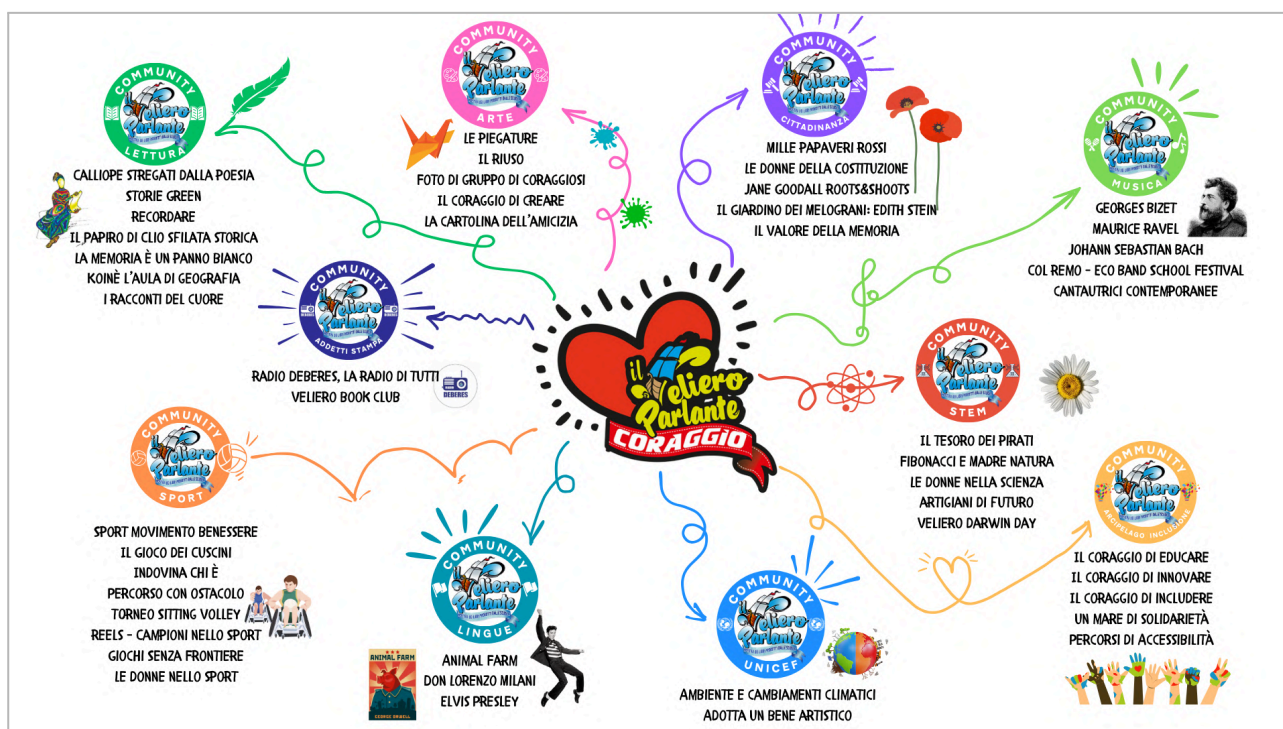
il Veliero Parlante
CORAGGIO

COMMUNITY
il Veliero Parlante
LETTURA

CALLIOPE STREGATI DALLA POESIA
STORIE GREEN
RECORDARE
IL PAPIRO DI CLIO SFILATA STORICA
LA MEMORIA È UN PANNO BIANCO
KOINÈ L'AULA DI GEOGRAFIA
I RACCONTI DEL CUORE

COMMUNITY
il Veliero Parlante
ARTE

LE PIEGATURE
IL RIUSO
FOTO DI GRUPPO DI CORAGGIOSI
IL CORAGGIO DI CREARE
LA CARTOLINA DELL'AMICIZIA

COMMUNITY
il Veliero Parlante
CITTADINANZA

MILLE PAPAVERI ROSSI
LE DONNE DELLA COSTITUZIONE
JANE GOODALL ROOTS&SHOOTS
IL GIARDINO DEI MELOGRANI: EDITH STEIN
IL VALORE DELLA MEMORIA

COMMUNITY
il Veliero Parlante
MUSICA

GEORGES BIZET
MAURICE RAVEL
JOHANN SEBASTIAN BACH
COL REMO - ECO BAND SCHOOL FESTIVAL
CANTAUTRICI CONTEMPORANEE

COMMUNITY
il Veliero Parlante
ADDETTI STAMPA

RADIO DEBERES, LA RADIO DI TUTTI
VELIERO BOOK CLUB
DEBERES

COMMUNITY
il Veliero Parlante
STEM

IL TESORO DEI PIRATI
FIBONACCI E MADRE NATURA
LE DONNE NELLA SCIENZA
ARTIGIANI DI FUTURO
VELIERO DARWIN DAY

COMMUNITY
il Veliero Parlante
SPORT

SPORT MOVIMENTO BENESSERE
IL GIOCO DEI CUSCINI
INDOVINA CHI È
PERCORSO CON OSTACOLO
TORNEO SITTING VOLLEY
REELS - CAMPIONI NELLO SPORT
GIOCHI SENZA FRONTIERE
LE DONNE NELLO SPORT

COMMUNITY
il Veliero Parlante
LINGUE

ANIMAL FARM
GEORGE ORWELL
ANIMAL FARM
DON LORENZO MILANI
ELVIS PRESLEY

COMMUNITY
il Veliero Parlante
UNICEF

AMBIENTE E CAMBIAMENTI CLIMATICI
ADOTTA UN BENE ARTISTICO

COMMUNITY
il Veliero Parlante
ARCIPELAGO INCLUSIONE

IL CORAGGIO DI EDUCARE
IL CORAGGIO DI INNOVARE
IL CORAGGIO DI INCLUDERE
UN MARE DI SOLIDARIETÀ
PERCORSI DI ACCESSIBILITÀ